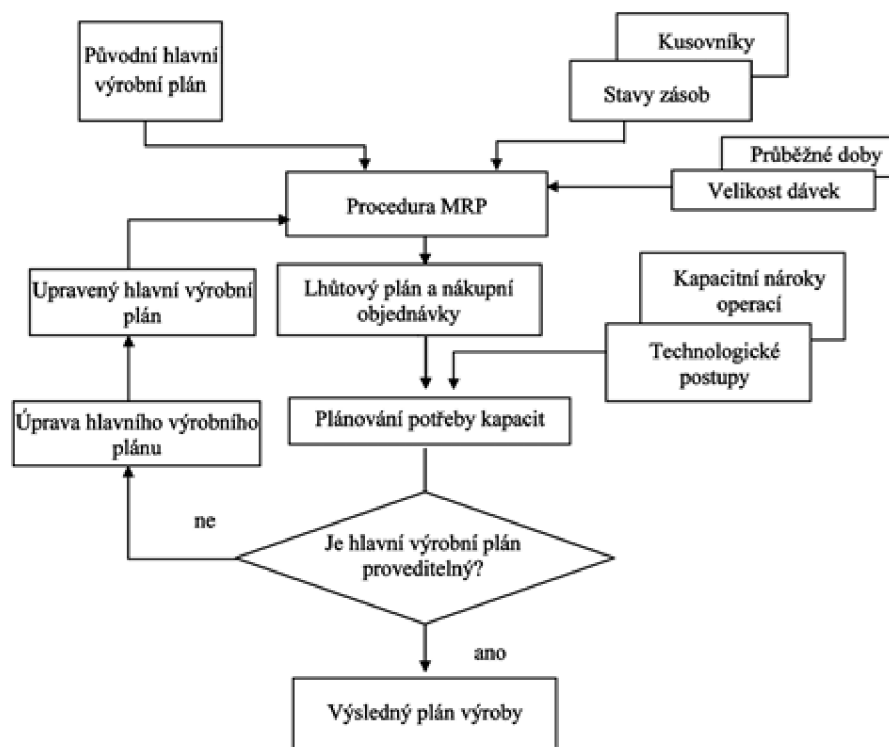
Původní hlavní výrobní plán

Kusovníky

Stavy zásob

Průběžné doby

Velikost dávek

Procedura MRP

Upravený hlavní výrobní plán

Lhůtový plán a nákupní objednávky

Kapacitní nároky operací

Technologické postupy

Úprava hlavního výrobního plánu

Plánování potřeby kapacit

ne

Je hlavní výrobní plán proveditelný?

ano

Výsledný plán výroby